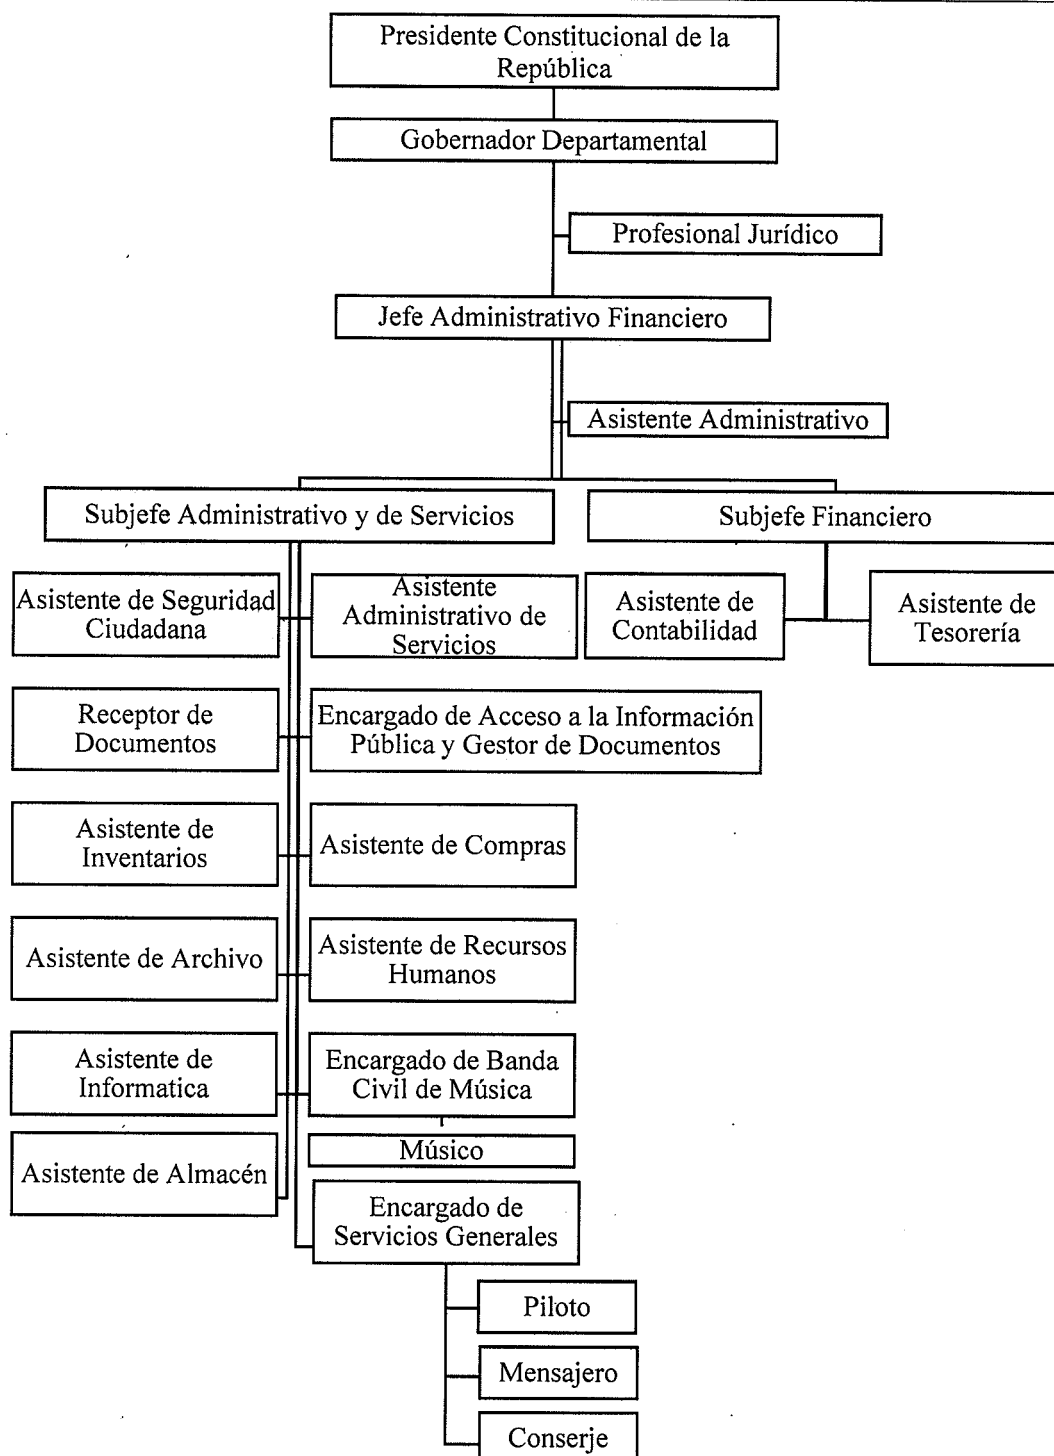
Presidente Constitucional de la República

Gobernador Departamental

Profesional Jurídico

Jefe Administrativo Financiero

Asistente Administrativo

Subjefe Administrativo y de Servicios

Subjefe Financiero

Asistente de Seguridad Ciudadana

Asistente Administrativo de Servicios

Asistente de Contabilidad

Asistente de Tesorería

Receptor de Documentos

Encargado de Acceso a la Información Pública y Gestor de Documentos

Asistente de Inventarios

Asistente de Compras

Asistente de Archivo

Asistente de Recursos Humanos

Asistente de Informatica

Encargado de Banda Civil de Música

Músico

Asistente de Almacén

Encargado de Servicios Generales

Piloto

Mensajero

Conserje